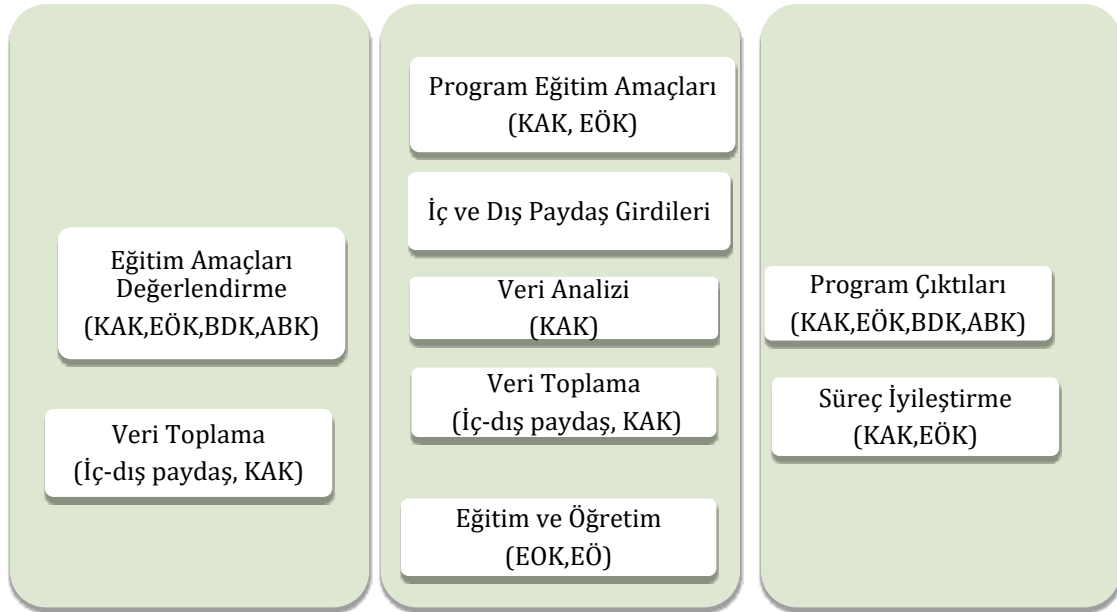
Eğitim Amaçları Değerlendirme (KAK,EÖK,BDK,ABK)

Veri Toplama (İç-dış paydaş, KAK)

Program Eğitim Amaçları (KAK, EÖK)

İç ve Dış Paydaş Girdileri

Veri Analizi (KAK)

Veri Toplama (İç-dış paydaş, KAK)

Eğitim ve Öğretim (EOK,EÖ)

Program Çıktıları (KAK,EÖK,BDK,ABK)

Süreç İyileştirme (KAK,EÖK)